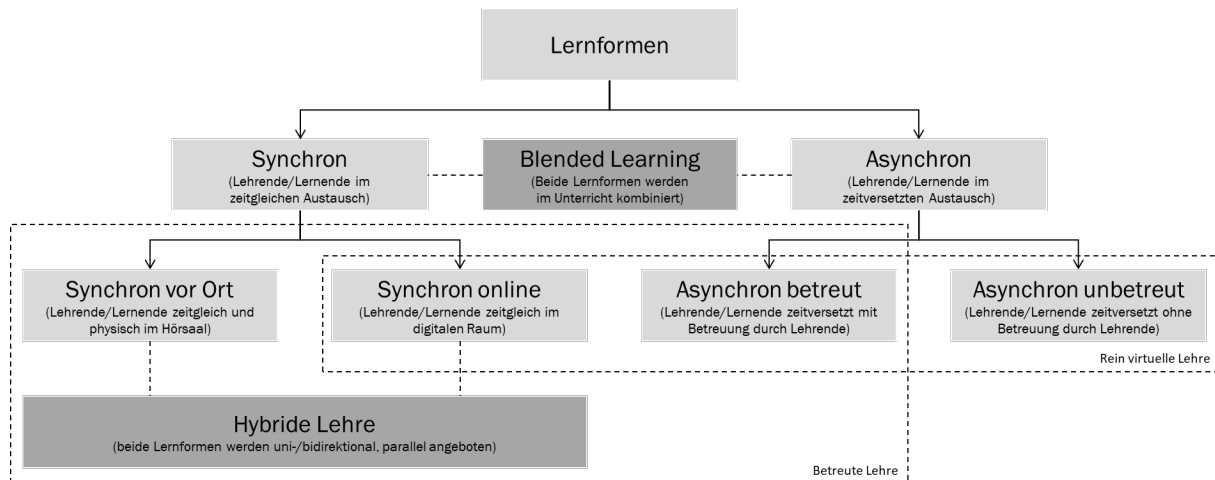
Lernformen

Synchron
(Lehrende/Lernende im zeitgleichen Austausch)

Blended Learning
(Beide Lernformen werden im Unterricht kombiniert)

Asynchron
(Lehrende/Lernende im zeitversetzten Austausch)

Synchron vor Ort
(Lehrende/Lernende zeitgleich und physisch im Hörsaal)

Synchron online
(Lehrende/Lernende zeitgleich im digitalen Raum)

Asynchron betreut
(Lehrende/Lernende zeitversetzt mit Betreuung durch Lehrende)

Asynchron unbetreut
(Lehrende/Lernende zeitversetzt ohne Betreuung durch Lehrende)

Rein virtuelle Lehre

Hybride Lehre
(beide Lernformen werden uni-/bidirektional, parallel angeboten)

Betreute Lehre